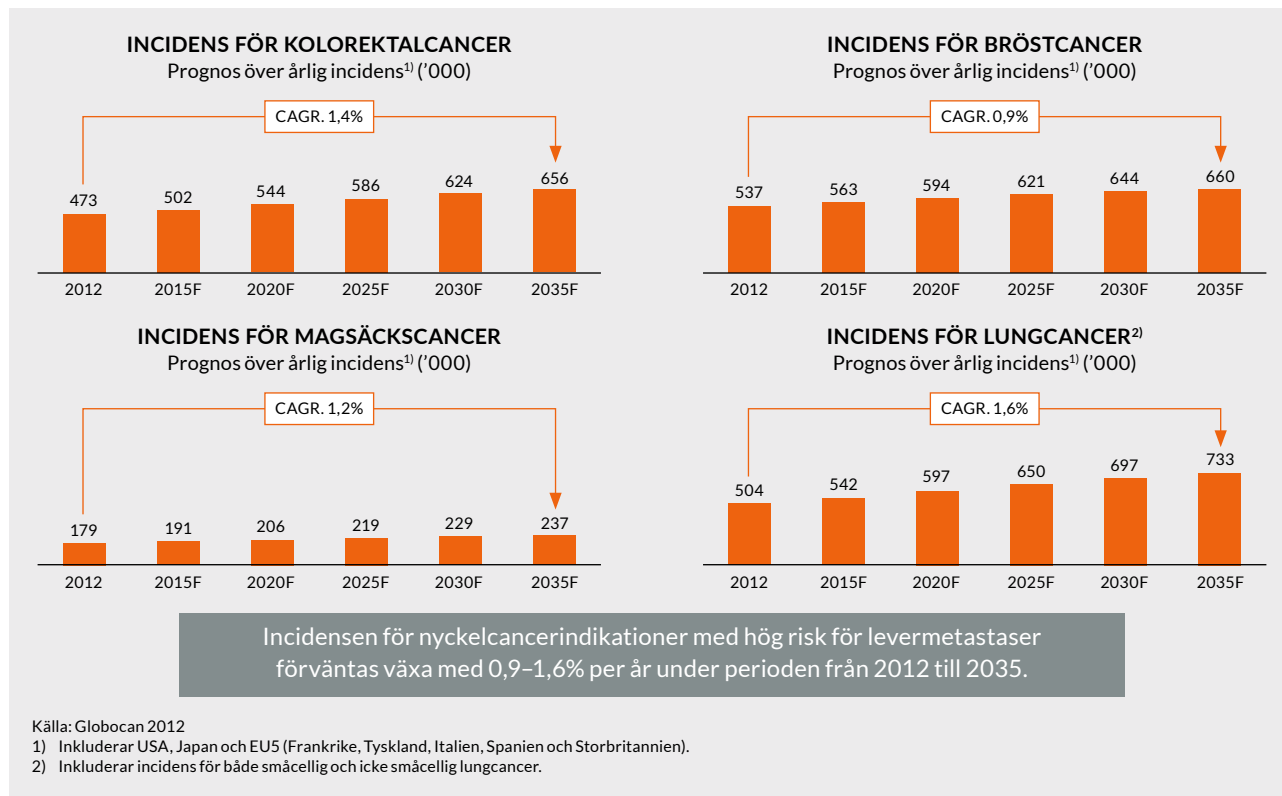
INCIDENS FÖR KOLOREKTALCANCER
Prognos över årlig incidens$^{1)}$ ('000)

CAGR. 1,4%

| 2012 | 2015F | 2020F | 2025F | 2030F | 2035F |
|---|---|---|---|---|---|
| 473 | 502 | 544 | 586 | 624 | 656 |

INCIDENS FÖR BRÖSTCANCER
Prognos över årlig incidens$^{1)}$ ('000)

CAGR. 0,9%

| 2012 | 2015F | 2020F | 2025F | 2030F | 2035F |
|---|---|---|---|---|---|
| 537 | 563 | 594 | 621 | 644 | 660 |

INCIDENS FÖR MAGSÄCKSCANCER
Prognos över årlig incidens$^{1)}$ ('000)

CAGR. 1,2%

| 2012 | 2015F | 2020F | 2025F | 2030F | 2035F |
|---|---|---|---|---|---|
| 179 | 191 | 206 | 219 | 229 | 237 |

INCIDENS FÖR LUNGCANCER$^{2)}$
Prognos över årlig incidens$^{1)}$ ('000)

CAGR. 1,6%

| 2012 | 2015F | 2020F | 2025F | 2030F | 2035F |
|---|---|---|---|---|---|
| 504 | 542 | 597 | 650 | 697 | 733 |

Incidensen för nyckelcancerindikationer med hög risk för levermetastaser förväntas växa med 0,9–1,6% per år under perioden från 2012 till 2035.

Källa: Globocan 2012
1) Inkluderar USA, Japan och EU5 (Frankrike, Tyskland, Italien, Spanien och Storbritannien).
2) Inkluderar incidens för både småcellig och icke småcellig lungcancer.